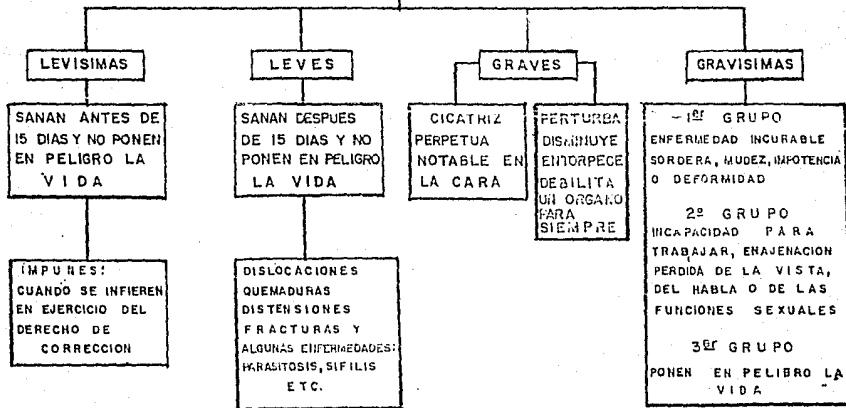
LEVISIMAS

SANAN ANTES DE 15 DIAS Y NO PONEN EN PELIGRO LA VIDA

IMPUNES: CUANDO SE INFIEREN EN EJERCICIO DEL DERECHO DE CORRECCION

LEVES

SANAN DESPUES DE 15 DIAS Y NO PONEN EN PELIGRO LA VIDA

DISLOCACIONES QUEMADURAS DISTENSIONES FRACTURAS Y ALGUNAS ENFERMEDADES: PARASITOSIS, SIFILIS ETC.

GRAVES

CICATRIZ PERPETUA NOTABLE EN LA CARA

PERTURBA DISMINUYE ENTORPECE DEBILITA UN ORGANO PARA SIEMPRE

GRAVISIMAS

1er GRUPO
ENFERMEDAD INCURABLE SORDERA, MUDEZ, IMPOTENCIA O DEFORMIDAD

2º GRUPO
INCAPACIDAD PARA TRABAJAR, ENAJENACION PERDIDA DE LA VISTA, DEL HABLA O DE LAS FUNCIONES SEXUALES

3er GRUPO
PONEN EN PELIBRO LA VIDA